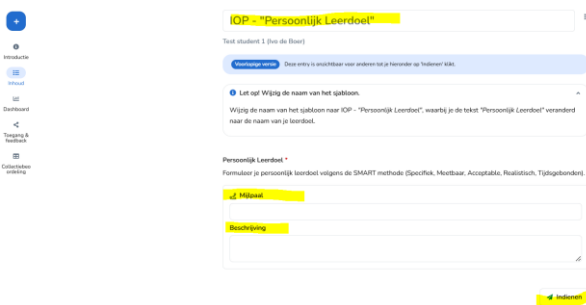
+

Introductie

Inhoud

Dashboard

Toegang & feedback

Collectiebeoordeling

IOP - "Persoonlijk Leerdoel"

Test student 1 (Ivo de Boer)

Voorlopige versie Deze entry is onzichtbaar voor anderen tot je hieronder op 'Indienen' klikt.

Let op! Wijzig de naam van het sjabloon.

Wijzig de naam van het sjabloon naar IOP - "Persoonlijk Leerdoel", waarbij je de tekst "Persoonlijk Leerdoel" verandert naar de naam van je leerdoel.

Persoonlijk Leerdoel *

Formuleer je persoonlijk leerdoel volgens de SMART methode (Specifiek, Meetbaar, Acceptabel, Realistisch, Tijdsgebonden).

Mijlpaal

Beschrijving

Indienen